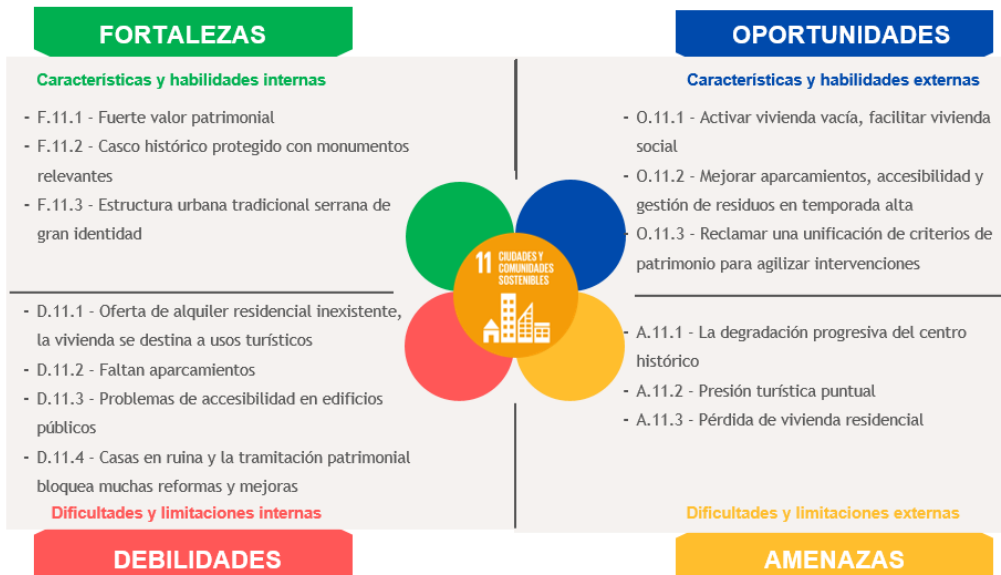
FORTALEZAS

Características y habilidades internas

- F.11.1 - Fuerte valor patrimonial
- F.11.2 - Casco histórico protegido con monumentos relevantes
- F.11.3 - Estructura urbana tradicional serrana de gran identidad

OPORTUNIDADES

Características y habilidades externas

- O.11.1 - Activar vivienda vacía, facilitar vivienda social
- O.11.2 - Mejorar aparcamientos, accesibilidad y gestión de residuos en temporada alta
- O.11.3 - Reclamar una unificación de criterios de patrimonio para agilizar intervenciones

11 CIUDADES Y COMUNIDADES SOSTENIBLES

- D.11.1 - Oferta de alquiler residencial inexistente, la vivienda se destina a usos turísticos
- D.11.2 - Faltan aparcamientos
- D.11.3 - Problemas de accesibilidad en edificios públicos
- D.11.4 - Casas en ruina y la tramitación patrimonial bloquea muchas reformas y mejoras

Dificultades y limitaciones internas

DEBILIDADES

- A.11.1 - La degradación progresiva del centro histórico
- A.11.2 - Presión turística puntual
- A.11.3 - Pérdida de vivienda residencial

Dificultades y limitaciones externas

AMENAZAS